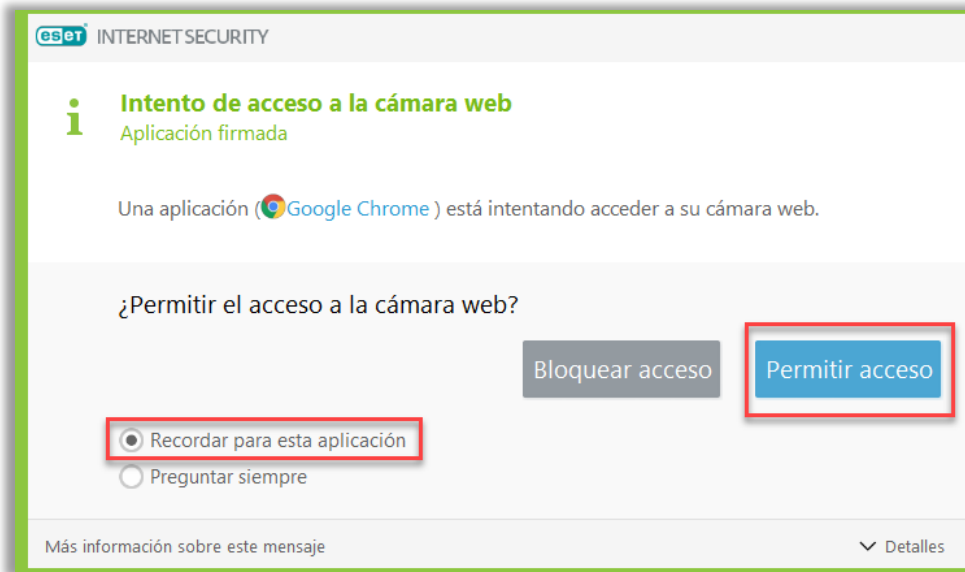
eset INTERNET SECURITY

i

Intento de acceso a la cámara web
Aplicación firmada

Una aplicación (Google Chrome ) está intentando acceder a su cámara web.

¿Permitir el acceso a la cámara web?

Bloquear acceso

Permitir acceso

Recordar para esta aplicación
Preguntar siempre

Más información sobre este mensaje

Detalles